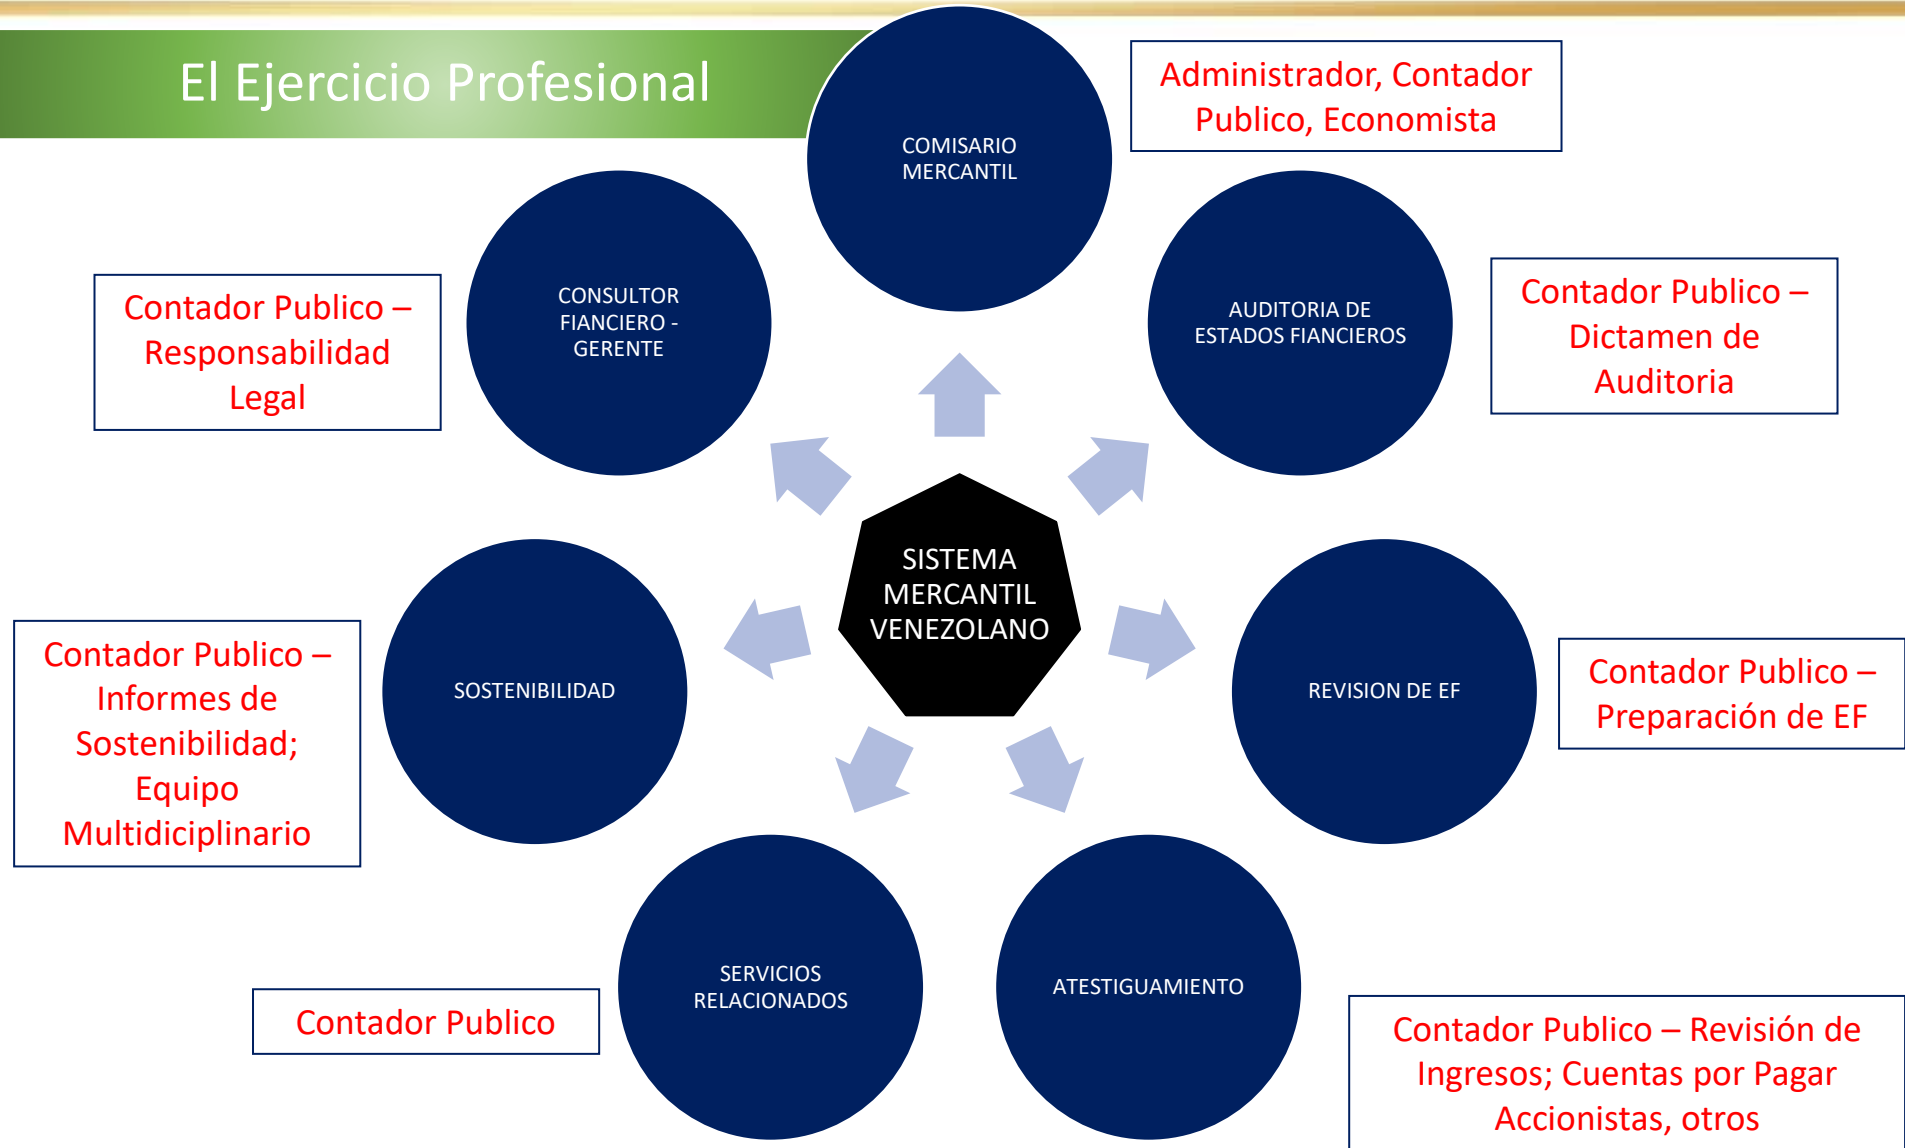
El Ejercicio Profesional

COMISARIO MERCANTIL

Administrador, Contador Publico, Economista

CONSULTOR FIANCIERO - GERENTE

Contador Publico – Responsabilidad Legal

AUDITORIA DE ESTADOS FIANCIEROS

Contador Publico – Dictamen de Auditoria

SISTEMA MERCANTIL VENEZOLANO

SOSTENIBILIDAD

Contador Publico – Informes de Sostenibilidad; Equipo Multidiciplinario

REVISION DE EF

Contador Publico – Preparación de EF

SERVICIOS RELACIONADOS

Contador Publico

ATESTIGUAMIENTO

Contador Publico – Revisión de Ingresos; Cuentas por Pagar Accionistas, otros